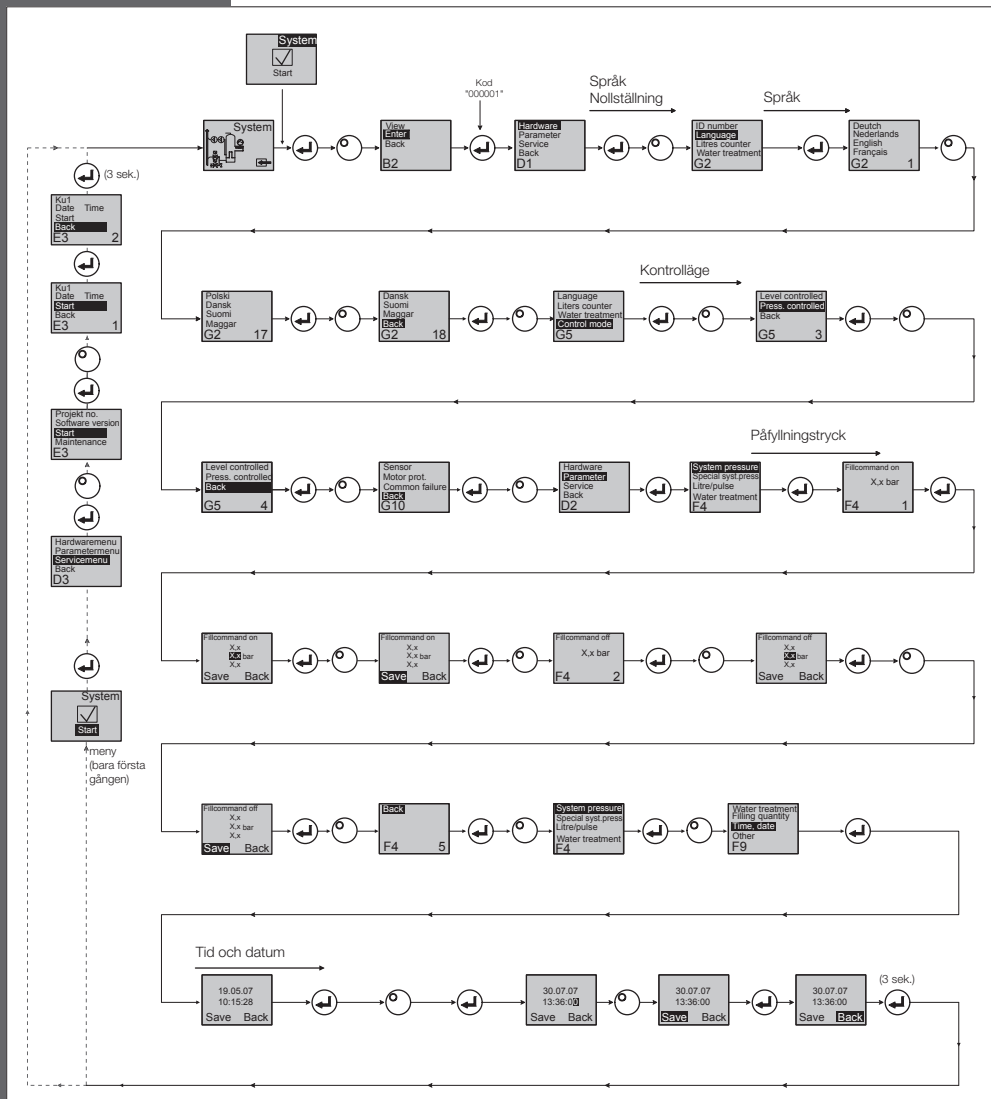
System
Start

Kod
"000001"

Språk
Nollställning

Språk

System

View
Enter
Back
B2

Hardware
Parameter
Service
Back
D1

ID number
Language
Litres counter
Water treatment
G2

Deutch
Nederlands
English
Français
G2 1

(3 sek.)

Ku1
Date Time
Start
Back
E3 2

Ku1
Date Time
Start
Back
E3 1

Projekt no.
Software version
Start
Maintenance
E3

Hardwaremenu
Parametermenu
Servicemenu
Back
D3

System
Start

meny
(bara första gången)

Polski
Dansk
Suomi
Maggar
G2 17

Dansk
Suomi
Maggar
Back
G2 18

Kontrolläge

Language
Liters counter
Water treatment
Control mode
G5

Level controlled
Press. controlled
Back
G5 3

Level controlled
Press. controlled
Back
G5 4

Sensor
Motor prot.
Common failure
Back
G10

Hardware
Parameter
Service
Back
D2

Påfyllningstryck

System pressure
Special syst.press
Litre/pulse
Water treatment
F4

Fillcommand on
X,x bar
F4 1

Fillcommand on
X,x
X,x bar
X,x
Save Back

Fillcommand on
X,x
X,x bar
X,x
Save Back

Fillcommand off
X,x bar
F4 2

Fillcommand off
X,x
X,x bar
X,x
Save Back

Fillcommand off
X,x
X,x bar
X,x
Save Back

Back
F4 5

System pressure
Special syst.press
Litre/pulse
Water treatment
F4

Water treatment
Filling quantity
Time, date
Other
F9

Tid och datum

19.05.07
10:15:28
Save Back

30.07.07
13:36:00
Save Back

30.07.07
13:36:00
Save Back

30.07.07
13:36:00
Save Back

(3 sek.)